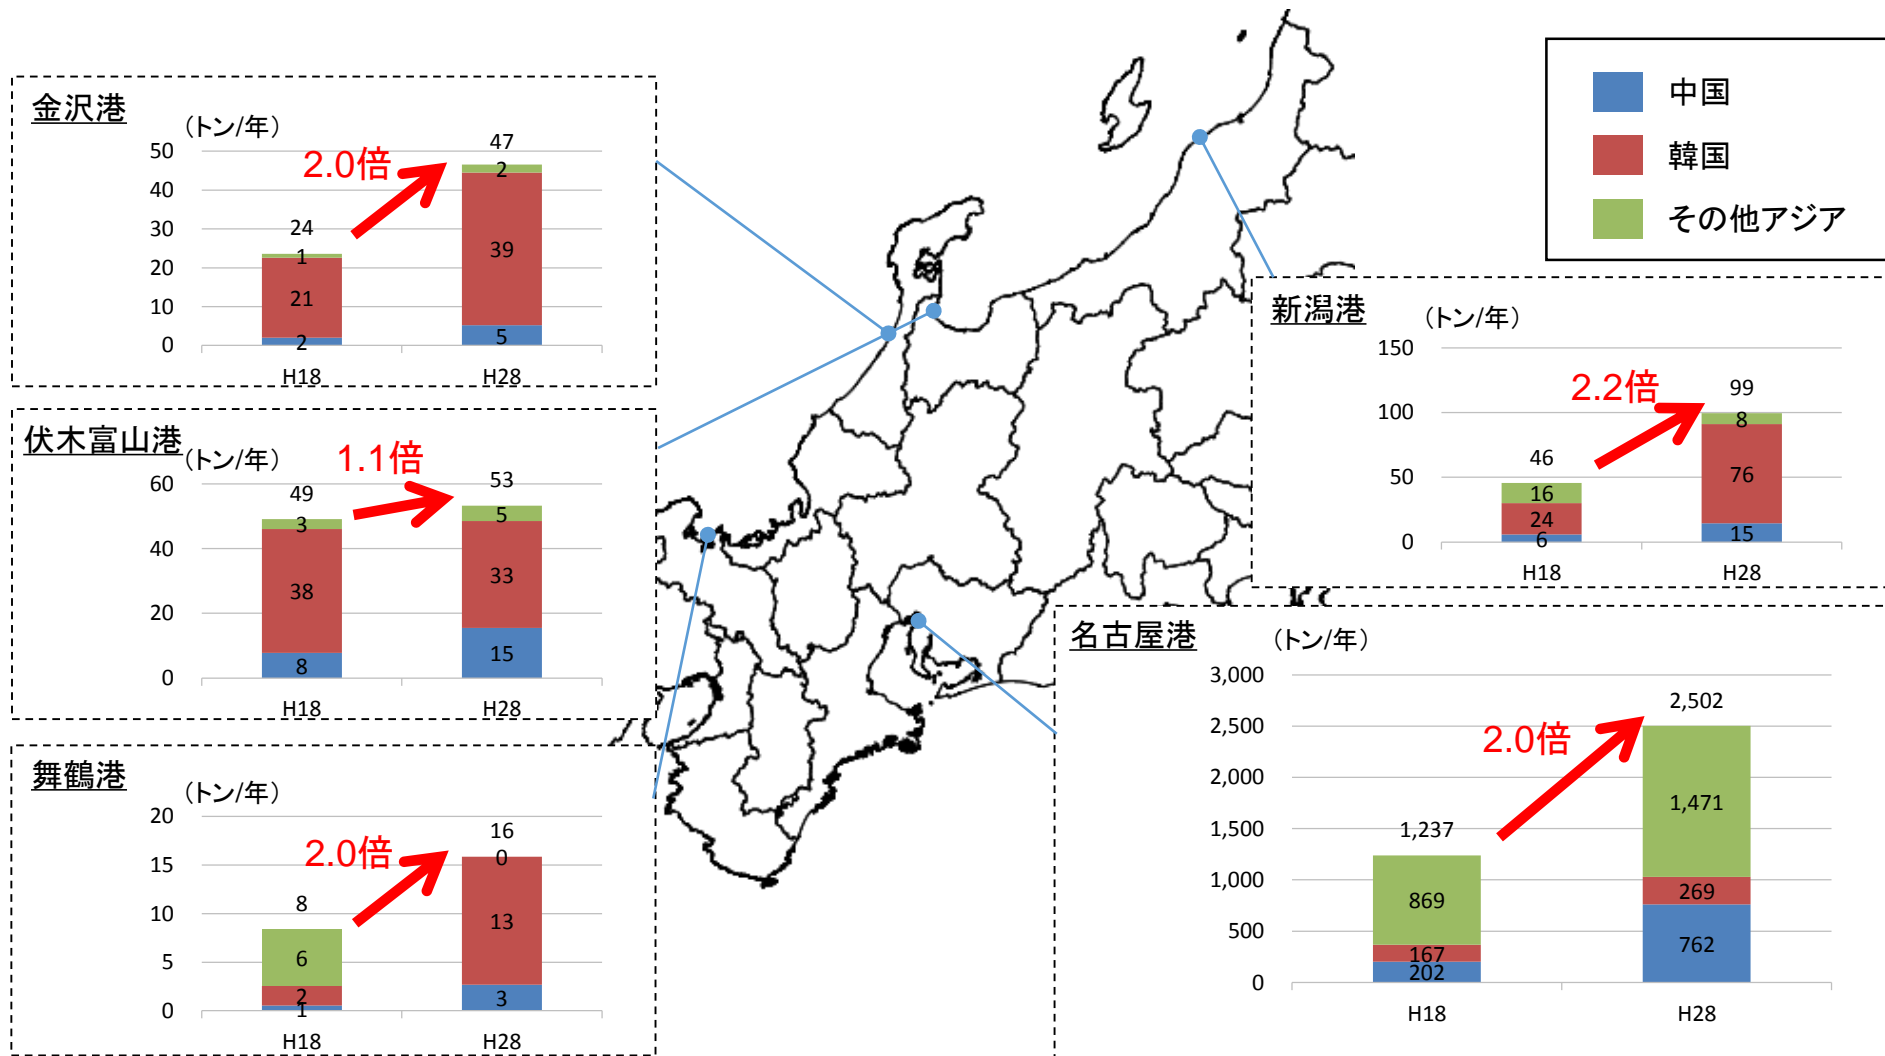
中国
韓国
その他アジア

金沢港
（トン/年）
50
40
30
20
10
0
2.0倍
24
1
21
2
47
2
39
5
H18
H28

伏木富山港
（トン/年）
60
40
20
0
1.1倍
49
3
38
8
53
5
33
15
H18
H28

舞鶴港
（トン/年）
20
15
10
5
0
2.0倍
8
6
2
1
16
0
13
3
H18
H28

新潟港
（トン/年）
150
100
50
0
2.2倍
46
16
24
6
99
8
76
15
H18
H28

名古屋港
（トン/年）
3,000
2,500
2,000
1,500
1,000
500
0
2.0倍
1,237
869
167
202
2,502
1,471
269
762
H18
H28